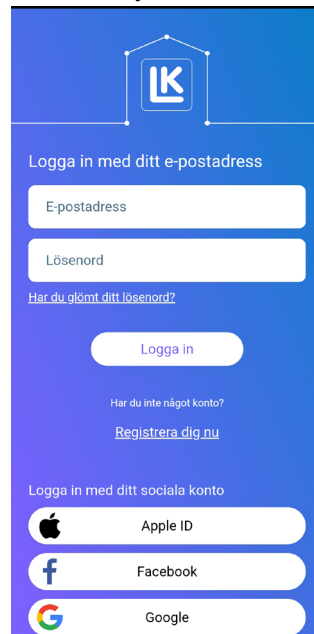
LK

Logga in med ditt e-postadress

E-postadress

Lösenord

Har du glömt ditt lösenord?

Logga in

Har du inte något konto?

Registrera dig nu

Logga in med ditt sociala konto

Apple ID

Facebook

Google